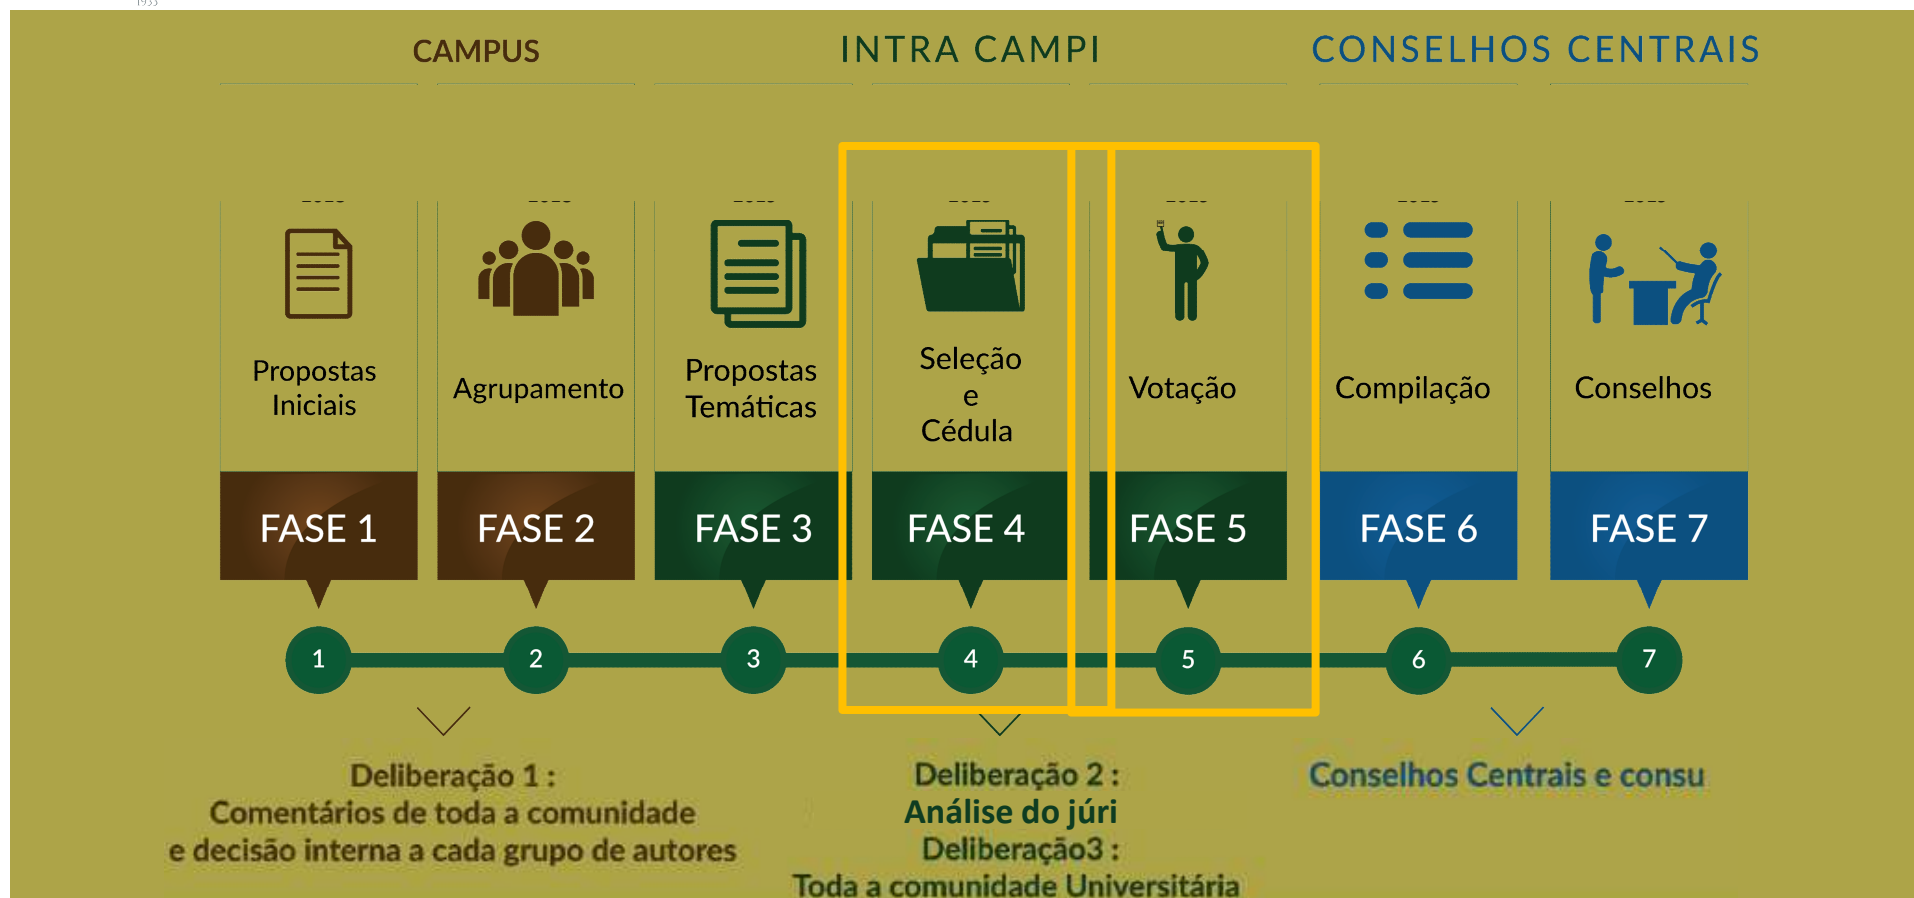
CAMPUS

INTRA CAMPI

CONSELHOS CENTRAIS

Propostas Iniciais

FASE 1

Agrupamento

FASE 2

Propostas Temáticas

FASE 3

Seleção e Cédula

FASE 4

Votação

FASE 5

Compilação

FASE 6

Conselhos

FASE 7

1 2 3 4 5 6 7

Deliberação 1 :
Comentários de toda a comunidade
e decisão interna a cada grupo de autores

Deliberação 2 :
Análise do júri
Deliberação3 :
Toda a comunidade Universitária

Conselhos Centrais e consu